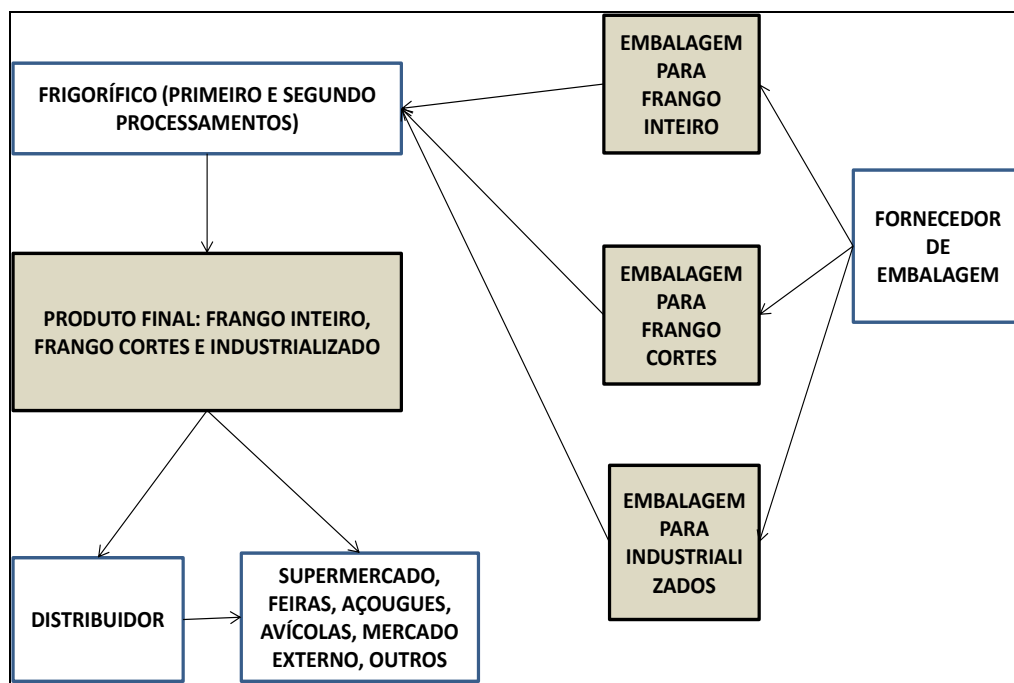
FRIGORÍFICO (PRIMEIRO E SEGUNDO PROCESSAMENTOS)

EMBALAGEM PARA FRANGO INTEIRO

FORNECEDOR DE EMBALAGEM

EMBALAGEM PARA FRANGO CORTES

PRODUTO FINAL: FRANGO INTEIRO, FRANGO CORTES E INDUSTRIALIZADO

EMBALAGEM PARA INDUSTRIALI ZADOS

DISTRIBUIDOR

SUPERMERCADO, FEIRAS, AÇOUGUES, AVÍCOLAS, MERCADO EXTERNO, OUTROS